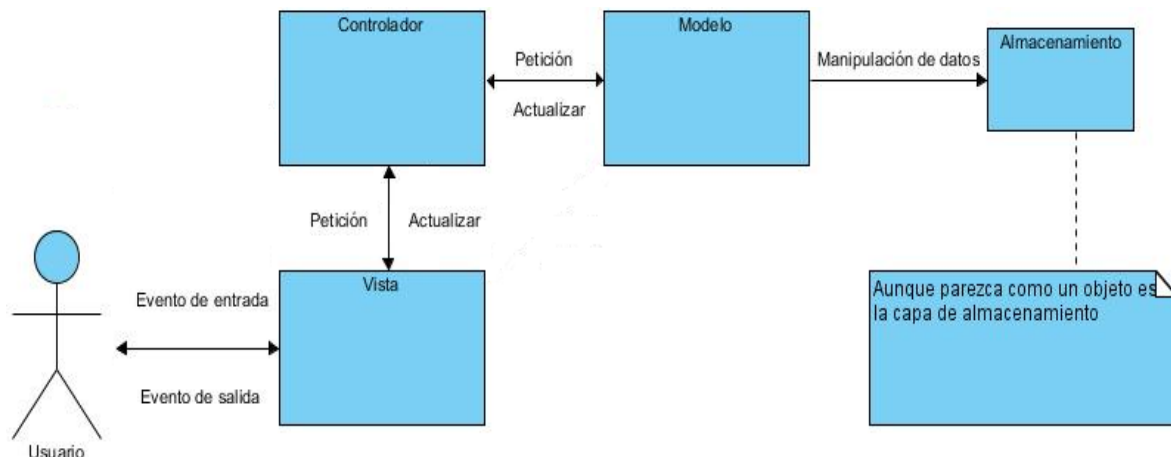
Controlador

Petición

Actualizar

Modelo

Manipulación de datos

Almacenamiento

Petición

Actualizar

Vista

Evento de entrada

Evento de salida

Usuario

Aunque parezca como un objeto es la capa de almacenamiento